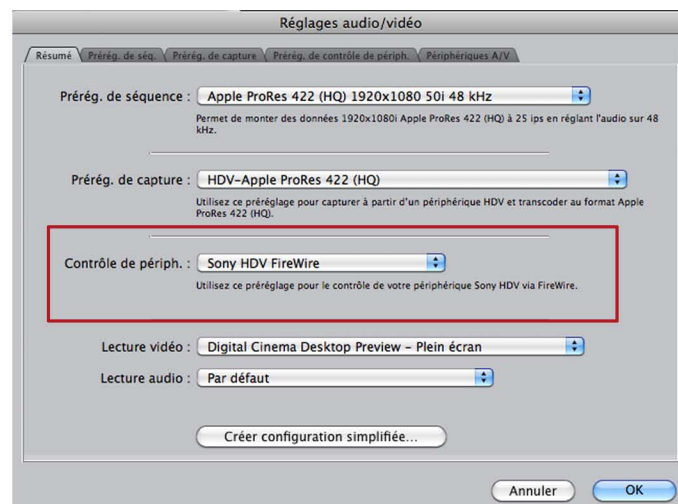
Réglages audio/vidéo

Résumé | Prérég. de séq. | Prérég. de capture | Prérég. de contrôle de périph. | Périphériques A/V

Prérég. de séquence : Apple ProRes 422 (HQ) 1920x1080 50i 48 kHz

Permet de monter des données 1920x1080i Apple ProRes 422 (HQ) à 25 ips en réglant l'audio sur 48 kHz.

Prérég. de capture : HDV-Apple ProRes 422 (HQ)

Utilisez ce préréglage pour capturer à partir d'un périphérique HDV et transcoder au format Apple ProRes 422 (HQ).

Contrôle de périph. : Sony HDV FireWire

Utilisez ce préréglage pour le contrôle de votre périphérique Sony HDV via FireWire.

Lecture vidéo : Digital Cinema Desktop Preview - Plein écran

Lecture audio : Par défaut

Créer configuration simplifiée...

Annuler OK